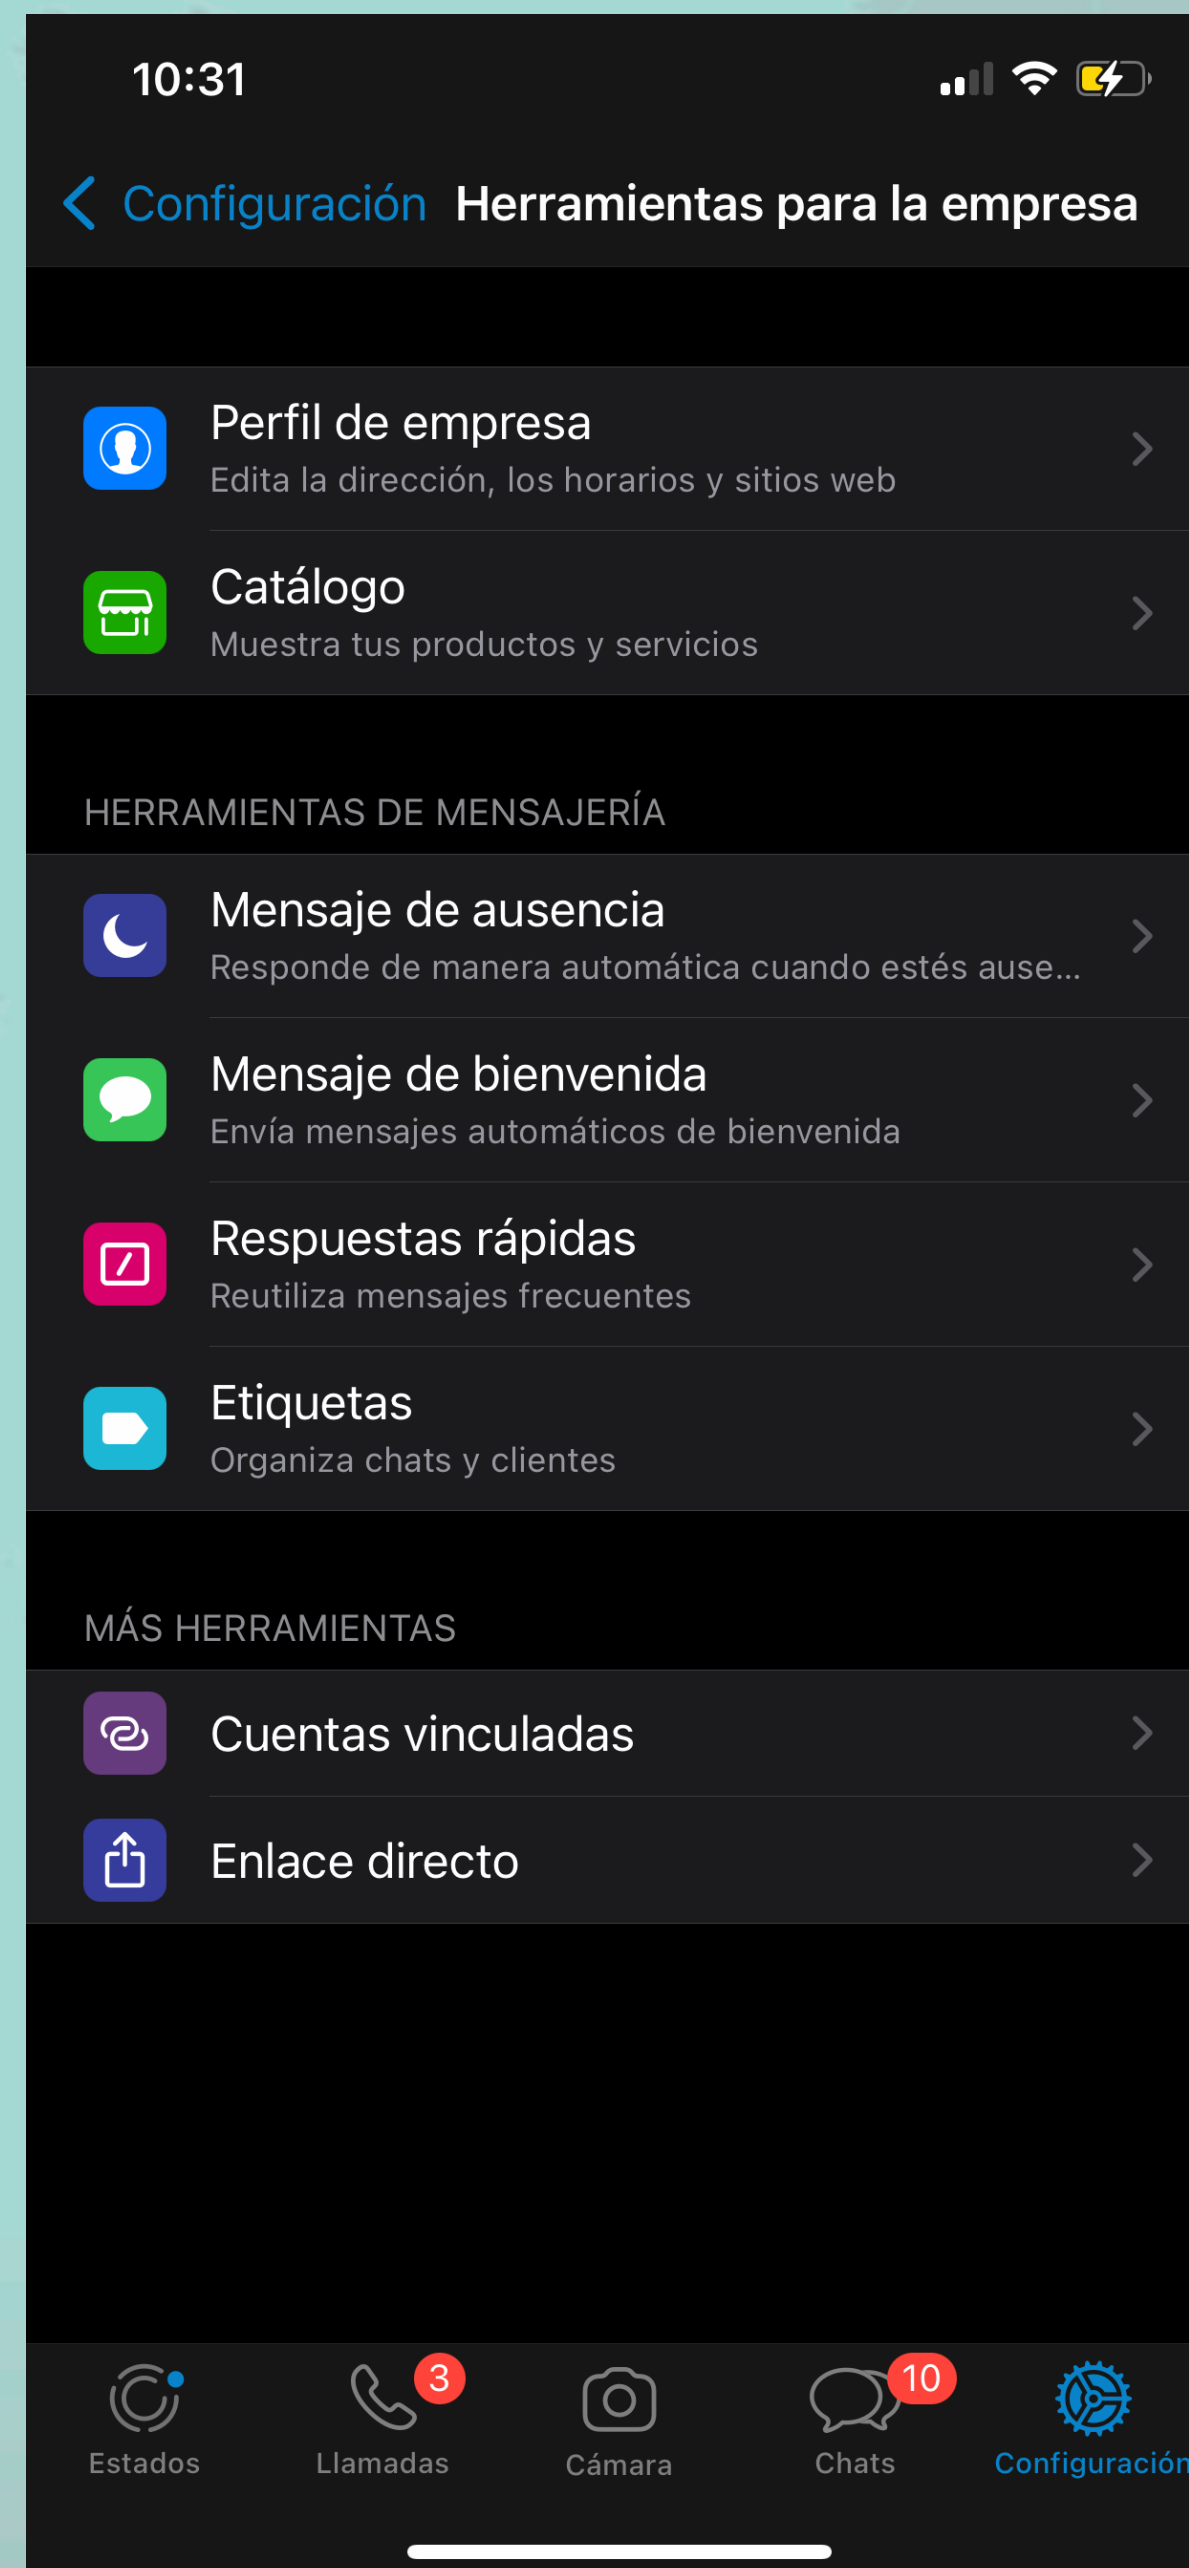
10:31

Configuración Herramientas para la empresa

Perfil de empresa
Edita la dirección, los horarios y sitios web

Catálogo
Muestra tus productos y servicios

HERRAMIENTAS DE MENSAJERÍA

Mensaje de ausencia
Responde de manera automática cuando estés ause...

Mensaje de bienvenida
Envía mensajes automáticos de bienvenida

Respuestas rápidas
Reutiliza mensajes frecuentes

Etiquetas
Organiza chats y clientes

MÁS HERRAMIENTAS

Cuentas vinculadas

Enlace directo

Estados
3
Llamadas
Cámara
10
Chats
Configuración